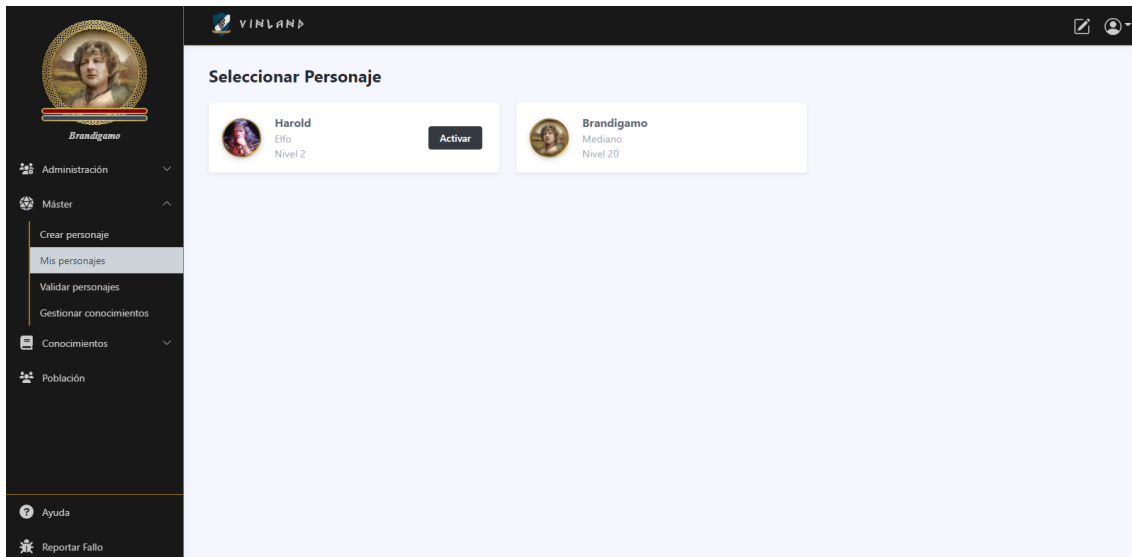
VINLAND

Brandigamo

Administración

Máster

Crear personaje

Mis personajes

Validar personajes

Gestionar conocimientos

Conocimientos

Población

Ayuda

Reportar Fallo

Seleccionar Personaje

Harold
Elfo
Nivel 2
Activar

Brandigamo
Mediano
Nivel 20